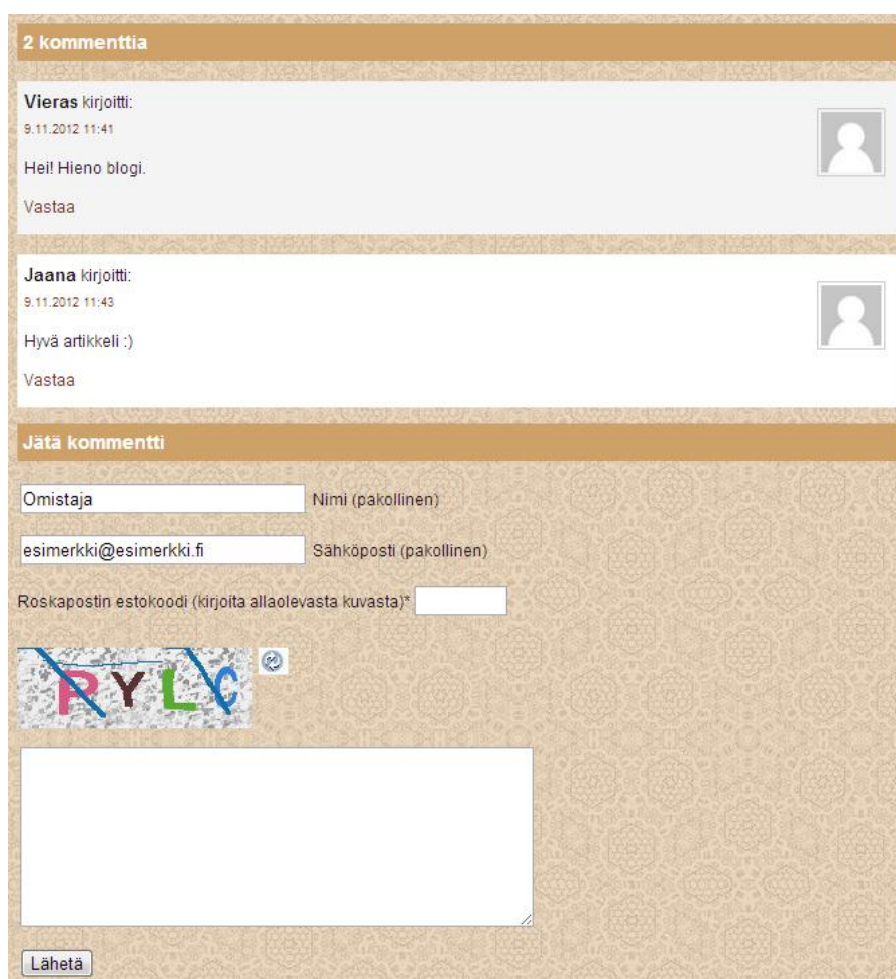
2 kommenttia

Vieras kirjoitti:
9.11.2012 11:41

Hei! Hieno blogi.

Vastaa

Jaana kirjoitti:
9.11.2012 11:43

Hyvä artikkeli :)

Vastaa

Jätä kommentti

Omistaja Nimi (pakollinen)

esimerkki@esimerkki.fi Sähköposti (pakollinen)

Roskapostin estokoodi (kirjoita allaolevasta kuvasta)*

RYLC

Lähetä